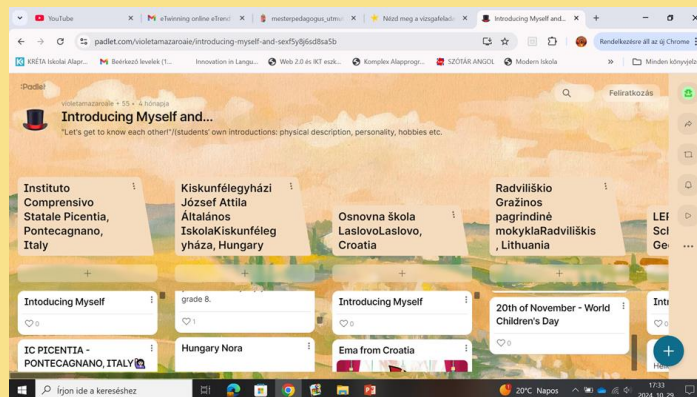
YouTube | eTwinning online eTren | mesterpedagogus_utmu | Nézd meg a vizsgafelad | Introducing Myself and... | +

padlet.com/violetamazaroaie/introducing-myself-and-sexf5y8j6sd8sa5b

Rendelkezésre áll az új Chrome

KRÉTA Iskolai Alapr... | Beérkező levelek (1... | Innovation in Langu... | Web 2.0 és IKT eszk... | Komplex Alapprogr... | SZÓTÁR ANGOL | Modern Iskola | Minden könyvjelző

Padlet

Feliratkozás

violetamazaroaie • 55 • 4 hónapja

Introducing Myself and...

"Let's get to know each other!"/(students' own introductions: physical description, personality, hobbies etc.

Instituto Comprensivo Statale Picentia, Pontecagnano, Italy

Intocuing Myself

0

IC PICENTIA - PONTECAGNANO, ITALY

Kiskunfélegyházi József Attila Általános IskolaKiskunféleg yháza, Hungary

grade 8.

1

Hungary Nora

Osnovna škola LaslovoLaslovo, Croatia

Introducing Myself

0

Ema from Croatia

Radviliškio Gražinos pagrindinė mokyklaRadviliškis , Lithuania

20th of November - World Children's Day

0

LEI Sch Ge

Intr

0

Hel

Írjon ide a kereséshez

20°C Napos

17:33
2024. 10. 29.